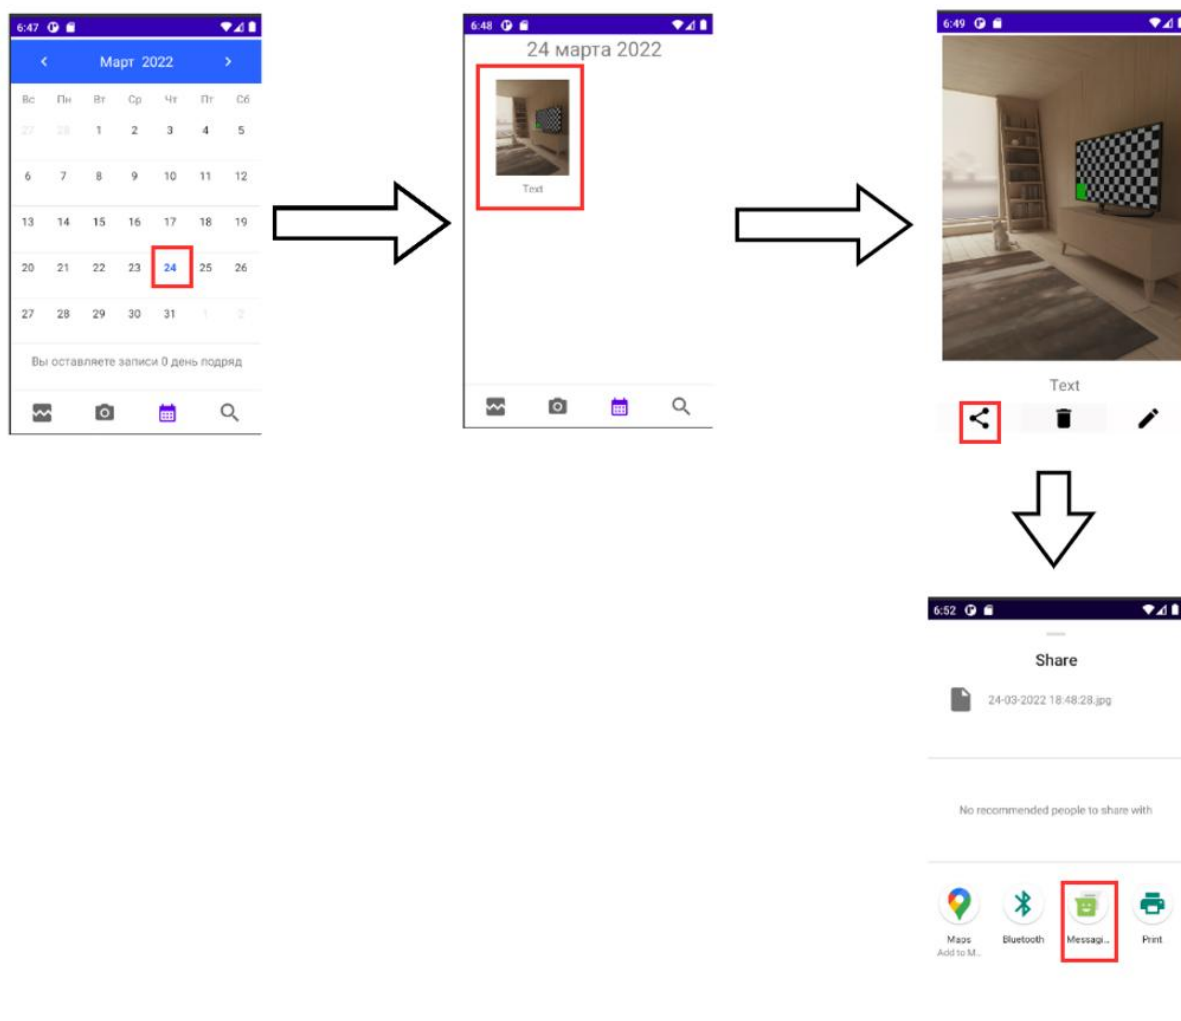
6:47

Март 2022

| Вс | Пн | Вт | Ср | Чт | Пт | Сб |
|---|---|---|---|---|---|---|
| 27 | 28 | 1 | 2 | 3 | 4 | 5 |
| 6 | 7 | 8 | 9 | 10 | 11 | 12 |
| 13 | 14 | 15 | 16 | 17 | 18 | 19 |
| 20 | 21 | 22 | 23 | 24 | 25 | 26 |
| 27 | 28 | 29 | 30 | 31 | 1 | 2 |

Вы оставляете записи 0 день подряд

6:48

24 марта 2022

Text

6:49

Text

6:52

Share

24-03-2022 18:48:28.jpg

No recommended people to share with

Maps
Add to M...

Bluetooth

Messagi...

Print